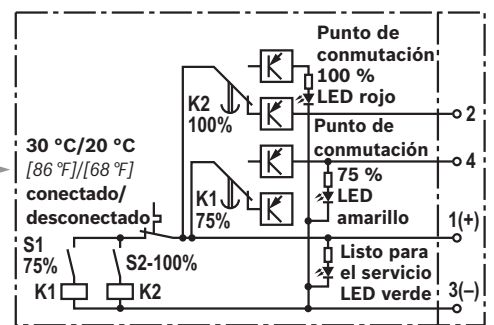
Punto de conmutación 100 % LED rojo

K2 100%

2

Punto de conmutación

4

30 °C/20 °C
[86 °F]/[68 °F]
conectado/ desconectado

K1 75%

75 % LED amarillo

1(+)

S1 75%

S2-100%

Listo para el servicio LED verde

K1

K2

3(–)